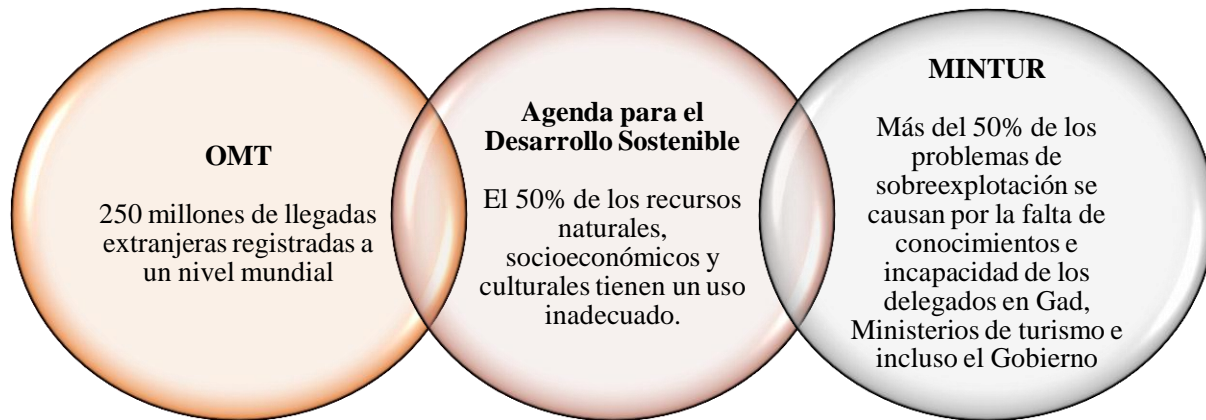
OMT

250 millones de llegadas extranjeras registradas a un nivel mundial

Agenda para el Desarrollo Sostenible

El 50% de los recursos naturales, socioeconómicos y culturales tienen un uso inadecuado.

MINTUR

Más del 50% de los problemas de sobreexplotación se causan por la falta de conocimientos e incapacidad de los delegados en Gad, Ministerios de turismo e incluso el Gobierno